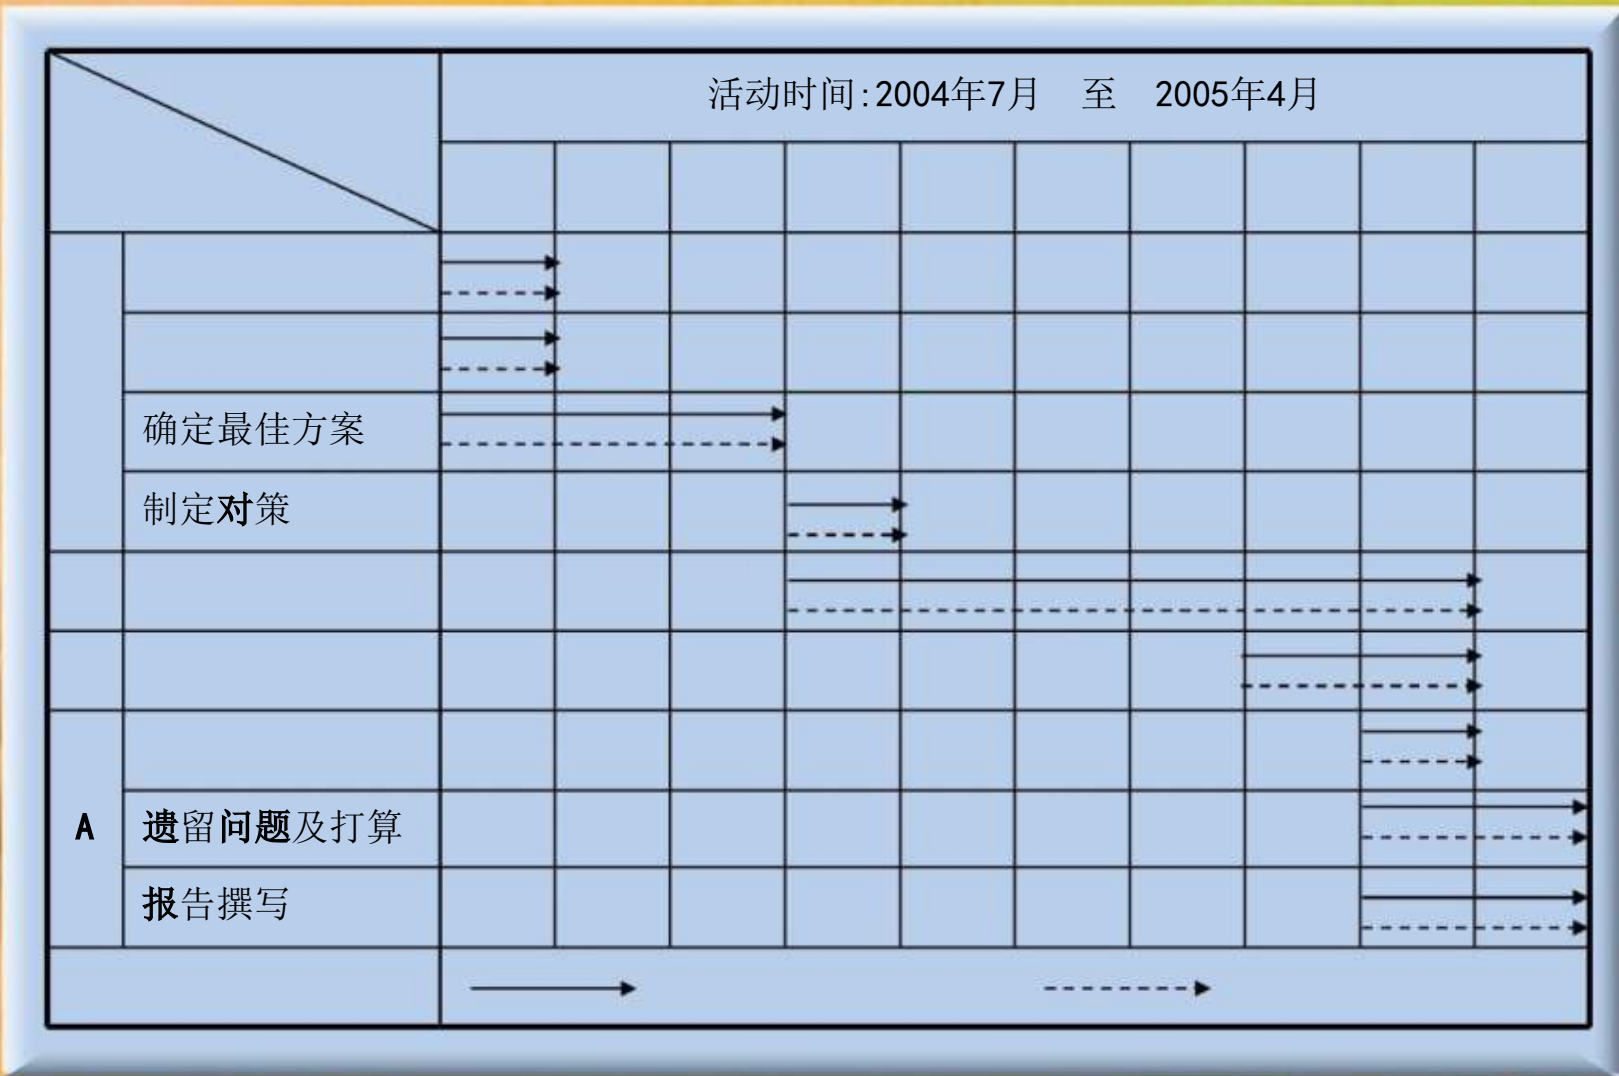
| | | 活动时间:2004年7月 至 2005年4月 | | | | | | | | | |
|---|---|---|---|---|---|---|---|---|---|---|---|
| | | | | | | | | | | | |
| | | | | | | | | | | | |
| | | | | | | | | | | | |
| | 确定最佳方案 | | | | | | | | | | |
| | 制定对策 | | | | | | | | | | |
| | | | | | | | | | | | |
| | | | | | | | | | | | |
| | | | | | | | | | | | |
| A | 遗留问题及打算 | | | | | | | | | | |
| | 报告撰写 | | | | | | | | | | |
| | | | | | | | | | | | |